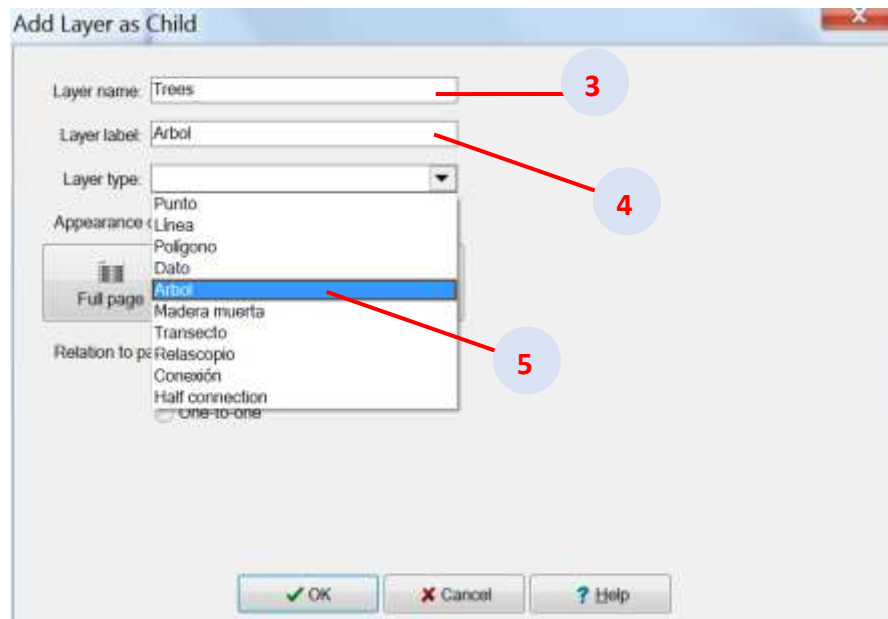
Add Layer as Child

Layer name: Trees

Layer label: Arbol

Layer type:

Punto
Línea
Polígono
Dato
Arbol
Madera muerta
Transecto
Relascopio
Conexión
Half connection

Appearance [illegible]

Full page

Relation to pa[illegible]

One-to-one

3

4

5

OK

Cancel

Help